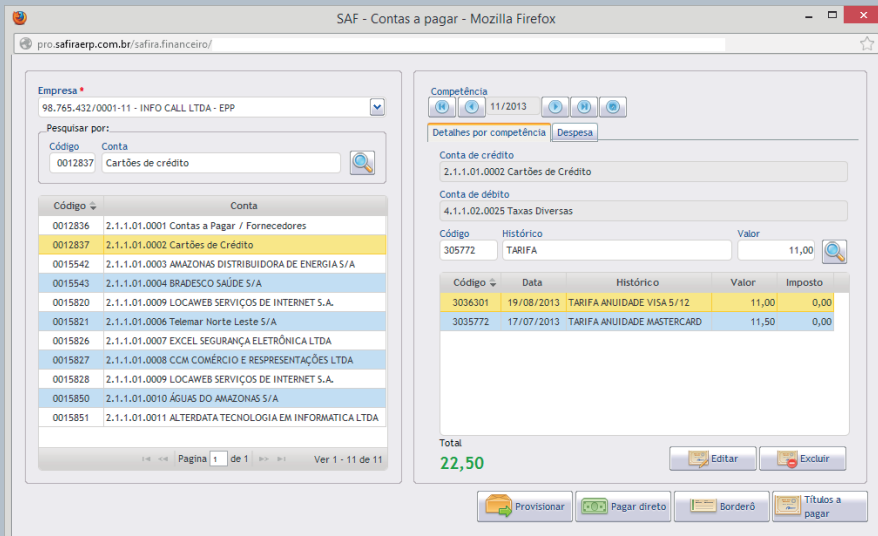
SAF - Contas a pagar - Mozilla Firefox

pro.safiraerp.com.br/safira.financeiro/

Empresa *
98.765.432/0001-11 - INFO CALL LTDA - EPP

Pesquisar por:
Código
0012837
Conta
Cartões de crédito

| Código | Conta |
|---|---|
| 0012836 | 2.1.1.01.0001 Contas a Pagar / Fornecedores |
| 0012837 | 2.1.1.01.0002 Cartões de Crédito |
| 0015542 | 2.1.1.01.0003 AMAZONAS DISTRIBUIDORA DE ENERGIA S/A |
| 0015543 | 2.1.1.01.0004 BRADESCO SAÚDE S/A |
| 0015820 | 2.1.1.01.0009 LOCAWEB SERVIÇOS DE INTERNET S.A. |
| 0015821 | 2.1.1.01.0006 Telemar Norte Leste S/A |
| 0015826 | 2.1.1.01.0007 EXCEL SEGURANÇA ELETRÔNICA LTDA |
| 0015827 | 2.1.1.01.0008 CCM COMÉRCIO E RESPRESENTAÇÕES LTDA |
| 0015828 | 2.1.1.01.0009 LOCAWEB SERVIÇOS DE INTERNET S.A. |
| 0015850 | 2.1.1.01.0010 ÁGUAS DO AMAZONAS S/A |
| 0015851 | 2.1.1.01.0011 ALTERDATA TECNOLOGIA EM INFORMATICA LTDA |

Pagina 1 de 1
Ver 1 - 11 de 11

Competência
11/2013

Detalhes por competência
Despesa

Conta de crédito
2.1.1.01.0002 Cartões de Crédito

Conta de débito
4.1.1.02.0025 Taxas Diversas

Código
305772
Histórico
TARIFA
Valor
11,00

| Código | Data | Histórico | Valor | Imposto |
|---|---|---|---|---|
| 3036301 | 19/08/2013 | TARIFA ANUIDADE VISA 5/12 | 11,00 | 0,00 |
| 3035772 | 17/07/2013 | TARIFA ANUIDADE MASTERCARD | 11,50 | 0,00 |

Total
22,50

Editar
Excluir

Provisionar
Pagar direto
Borderô
Títulos a pagar